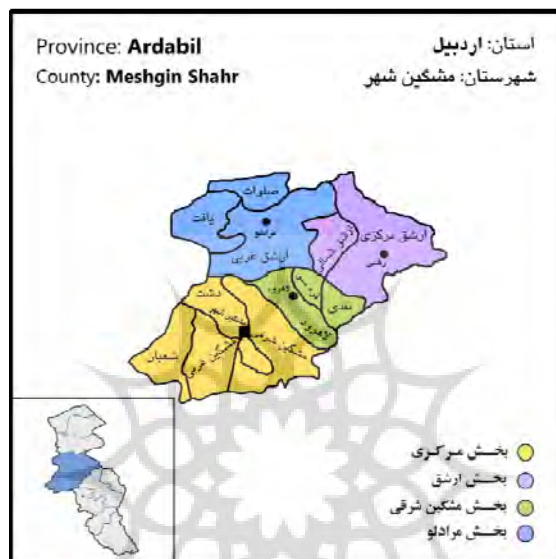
Province: **Ardabil**
County: **Meshgin Shahr**

استان: اردبیل
شهرستان: مشگین شهر

صلوات
مرادلو
یافت
ارشق غربی
ارشق مرکزی
رضی
ارشق شمالی
لاهرود
قوشه
نقدی
دشت
مشگین غربی
شعبان
مشگین شهر
خیاو چای

بخش مرکزی
بخش ارشق
بخش مشگین شرقی
بخش مرادلو